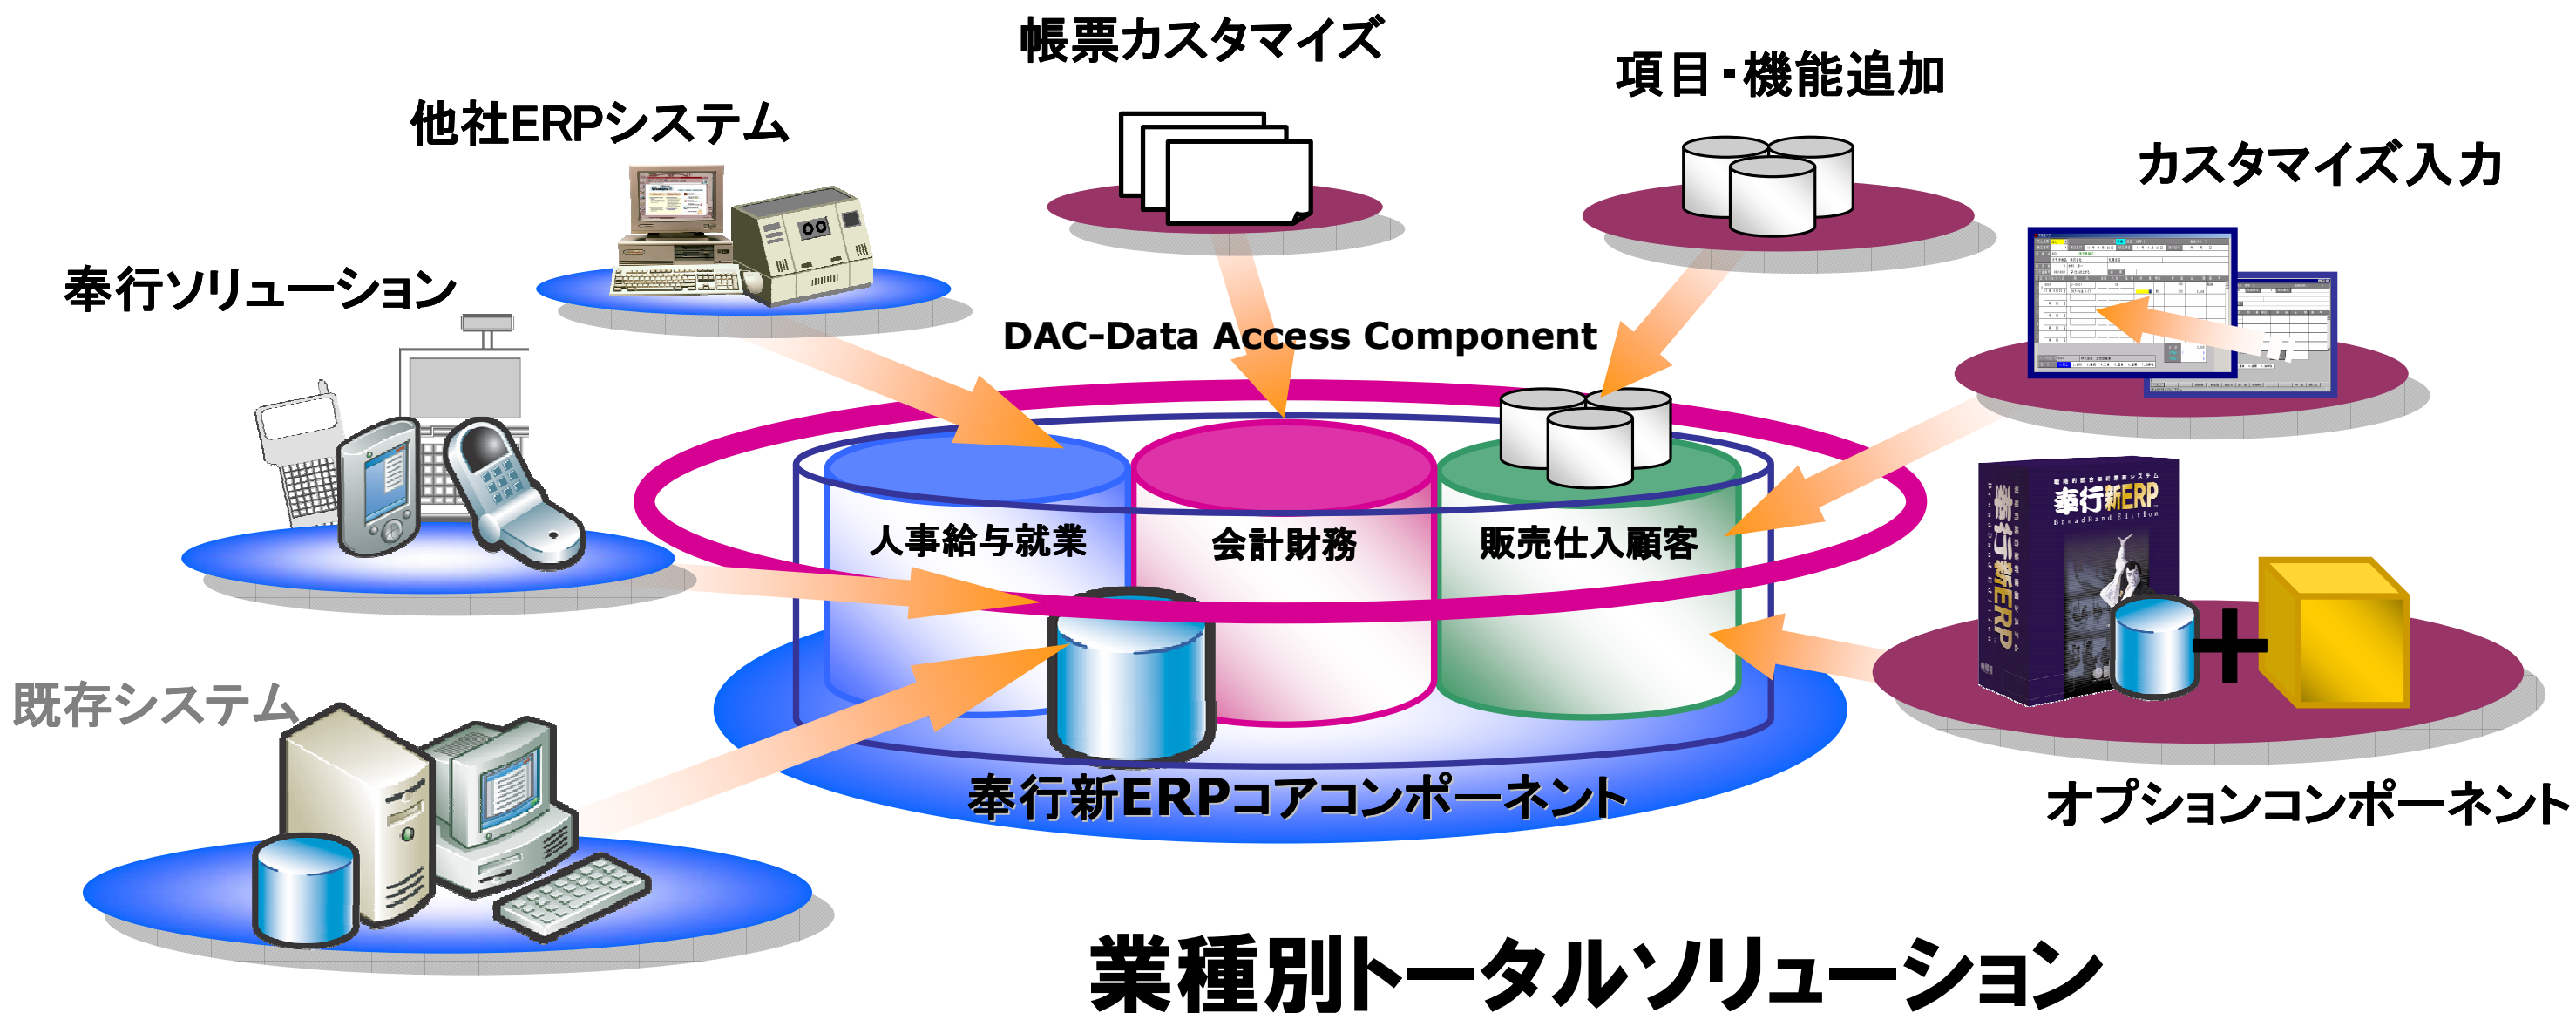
帳票カスタマイズ

項目・機能追加

他社ERPシステム

カスタマイズ入力

奉行ソリューション

DAC-Data Access Component

人事給与就業

会計財務

販売仕入顧客

奉行新ERP

既存システム

奉行新ERPコアコンポーネント

オプションコンポーネント

業種別トータルソリューション